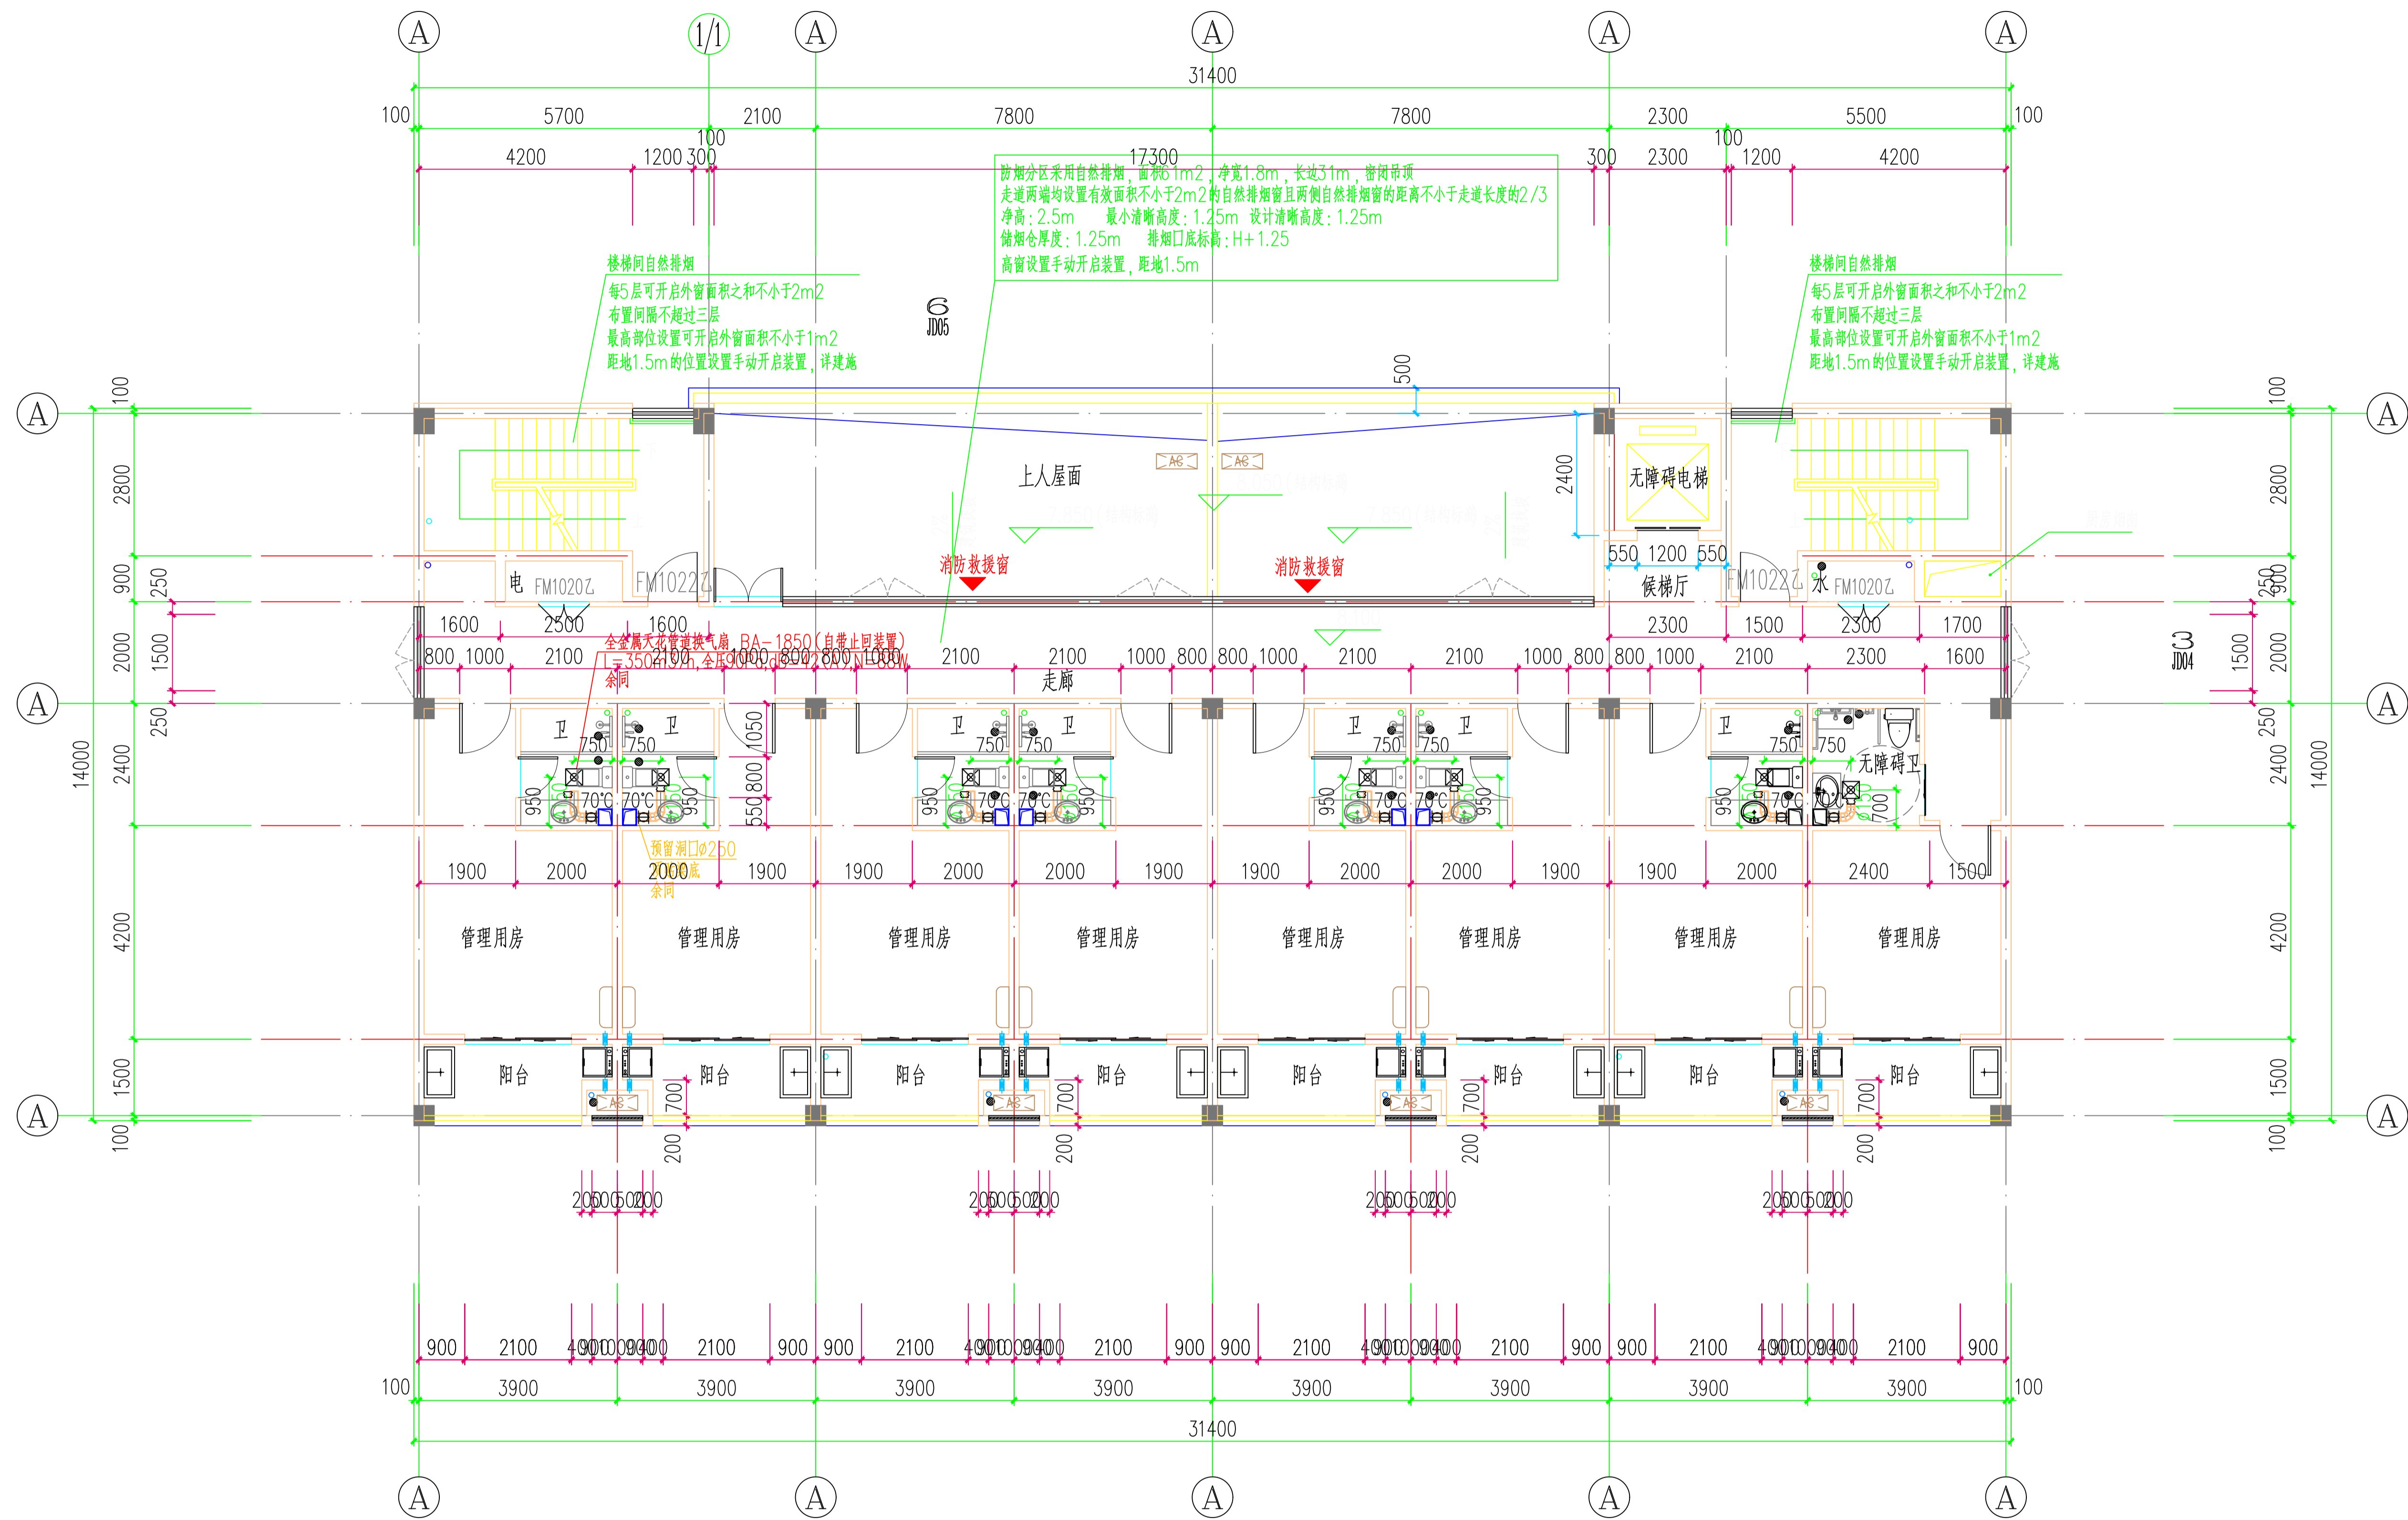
A 1/1 A A A A

31400

100 5700 2100 7800 7800 2300 5500 100

100 100

4200 1200 300 17300 300 2300 1200 4200

防烟分区采用自然排烟，面积61m2，净宽1.8m，长过31m，窗顶吊顶
走道两端均设置有效面积不小于2m2的自然排烟窗且两侧自然排烟窗的距离不小于走道长度的2/3
净高：2.5m 最小清晰高度：1.25m 设计清晰高度：1.25m
储烟仓厚度：1.25m 排烟口底标高：H+1.25
高窗设置手动开启装置，距地1.5m

楼梯间自然排烟
每5层可开启外窗面积之和不小于2m2
布置间隔不超过三层
最高部位设置可开启外窗面积不小于1m2
距地1.5m的位置设置手动开启装置，详建施

楼梯间自然排烟
每5层可开启外窗面积之和不小于2m2
布置间隔不超过三层
最高部位设置可开启外窗面积不小于1m2
距地1.5m的位置设置手动开启装置，详建施

6
JD05

500

上人屋面

AC AC

2400

无障碍电梯

消防救援窗 消防救援窗

电 FM1020乙 FM1022乙

550 1200 550

候梯厅

FM1022乙 水 FM1020乙

1600 2500 1600

全金属天花管道换气扇 BA-1850(自带止回装置)
L=350m3/h，全压90Pa,dB=42,N=0.08W
余同

2300 1500 2300 1700

800 1000 2100 2100 1000 800 800 1000 2100 2100 1000 800 2100 2100 1000 800 800 1000 2100 2100 1000 800 800 1000 2100 2300 1600

走廊

3
JD04

卫 卫 卫 卫 卫 卫 卫

750 750 750 750 750 750 750 750

1050 800 550

950 70℃ 70℃ 950 950 70℃ 70℃ 950 950 70℃ 70℃ 950 950 70℃

无障碍卫

700

预留洞口Φ250
2000底
余同

1900 2000 2000 1900 1900 2000 2000 1900 1900 2000 2000 1900 1900 2000 2400 1500

管理用房 管理用房 管理用房 管理用房 管理用房 管理用房 管理用房 管理用房

阳台 阳台 阳台 阳台 阳台 阳台 阳台 阳台

AC AC AC AC

700 700 700 700

200 200 200 200

200500500200 200500500200 200500500200 200500500200

900 2100 400900100900400 2100 900 900 2100 400900100900400 2100 900 900 2100 400900100900400 2100 900 900 2100 400900100900400 2100 900

100 3900 3900 3900 3900 3900 3900 3900 3900 100

31400

A A A A A

A A A

100 2800 900 2000 2400 4200 1500 100

14000

250 1500 250

100 2800 250 900 1500 2000 250 2400 4200 1500 100

14000